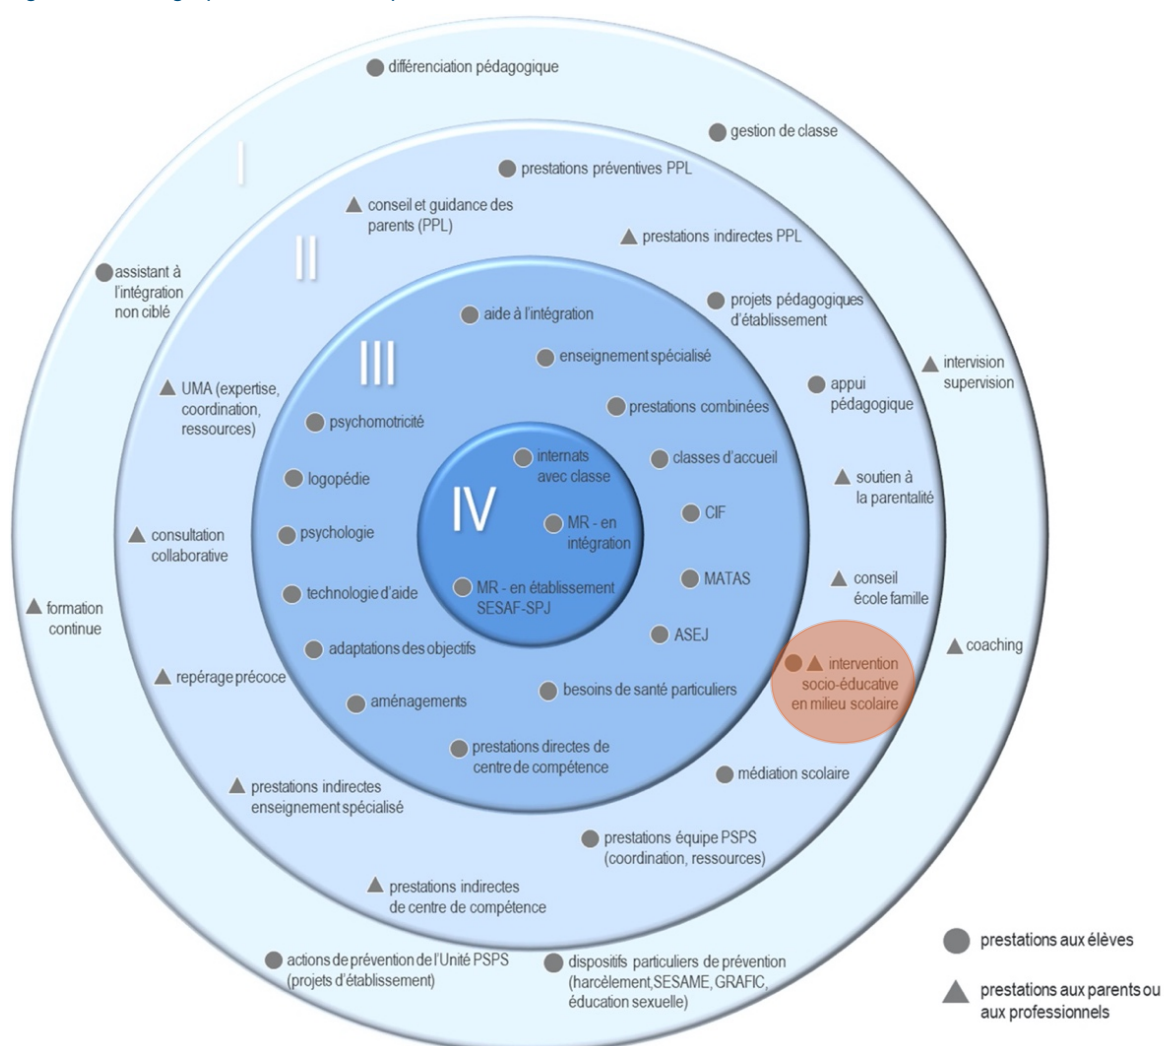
I

différenciation pédagogique

gestion de classe

assistant à l'intégration non ciblé

formation continue

intervision supervision

coaching

actions de prévention de l'Unité PSPS (projets d'établissement)

dispositifs particuliers de prévention (harcèlement, SESAME, GRAFIC, éducation sexuelle)

II

prestations préventives PPL

conseil et guidance des parents (PPL)

prestations indirectes PPL

projets pédagogiques d'établissement

appui pédagogique

soutien à la parentalité

conseil école famille

intervention socio-éducative en milieu scolaire

médiation scolaire

prestations équipe PSPS (coordination, ressources)

prestations indirectes de centre de compétence

prestations indirectes enseignement spécialisé

repérage précoce

consultation collaborative

UMA (expertise, coordination, ressources)

III

aide à l'intégration

enseignement spécialisé

prestations combinées

classes d'accueil

CIF

MATAS

ASEJ

besoins de santé particuliers

prestations directes de centre de compétence

aménagements

adaptations des objectifs

technologie d'aide

psychologie

logopédie

psychomotricité

IV

internats avec classe

MR - en intégration

MR - en établissement SESAF-SPJ

prestations aux élèves

prestations aux parents ou aux professionnels